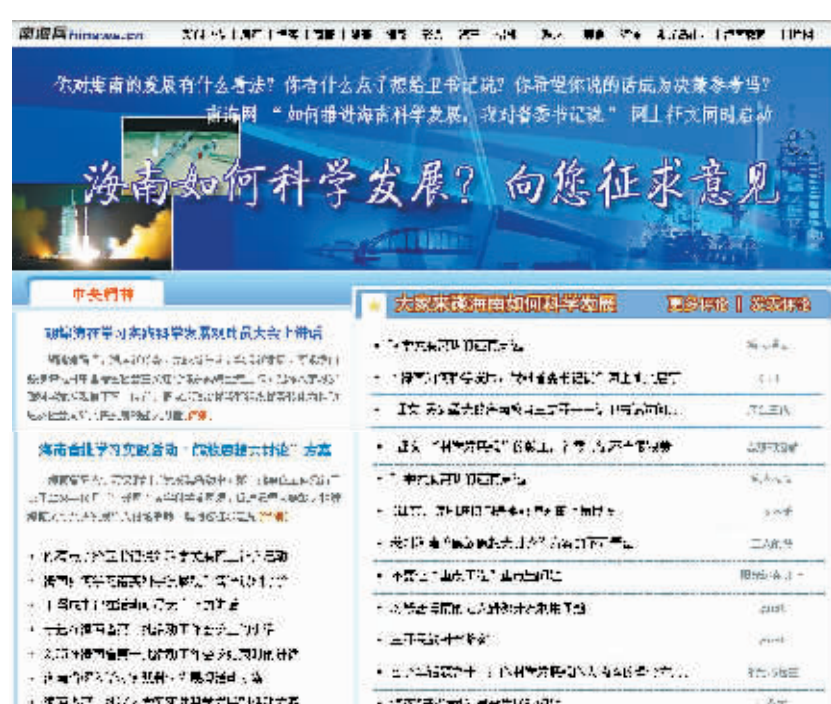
南海网 hinews.cn

你对海南的发展有什么看法？你有什么点子想给卫书记说？你希望你说的话成为决策参考吗？
南海网"如何推进海南科学发展，我对省委书记说"网上征文同时启动

海南如何科学发展？向您征求意见

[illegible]

大家来谈海南如何科学发展 更多评论 | 发表评论

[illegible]

海南省化学习实践活动"科学发展大讨论"方案

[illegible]